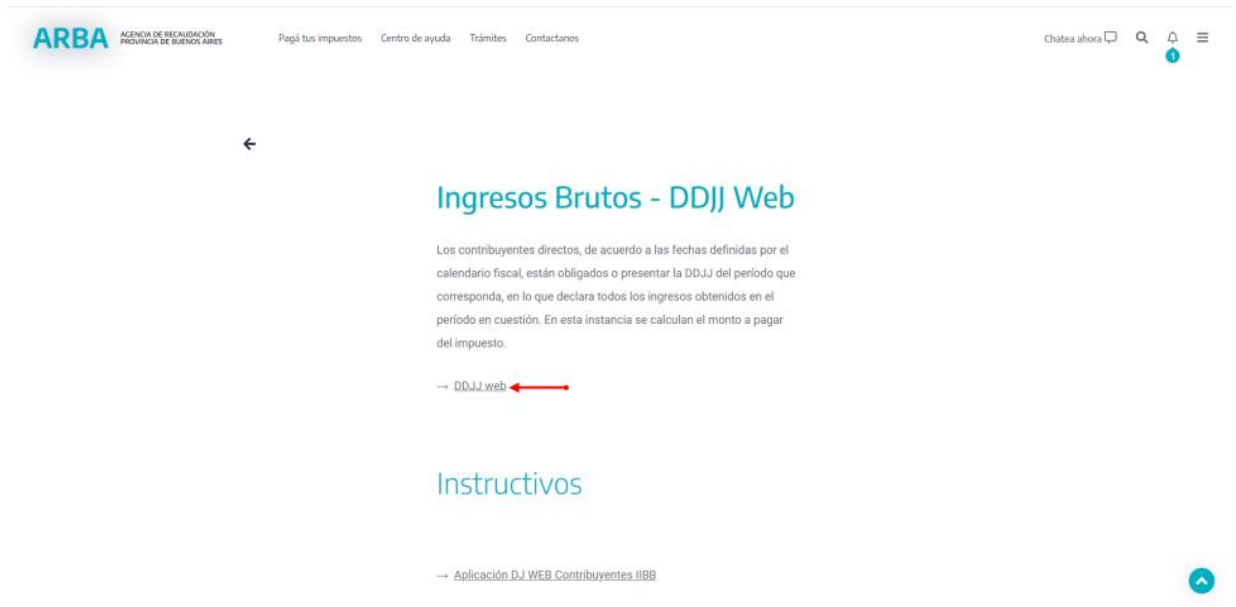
ARBA AGENCIA DE RECAUDACIÓN PROVINCIA DE BUENOS AIRES

Pagá tus impuestos Centro de ayuda Trámites Contactanos

Chatea ahora

1

Ingresos Brutos - DDJJ Web

Los contribuyentes directos, de acuerdo a las fechas definidas por el calendario fiscal, están obligados o presentar la DDJJ del período que corresponda, en lo que declara todos los ingresos obtenidos en el período en cuestión. En esta instancia se calculan el monto a pagar del impuesto.

→ DDJJ web

Instructivos

→ Aplicación DJ WEB Contribuyentes IIBB